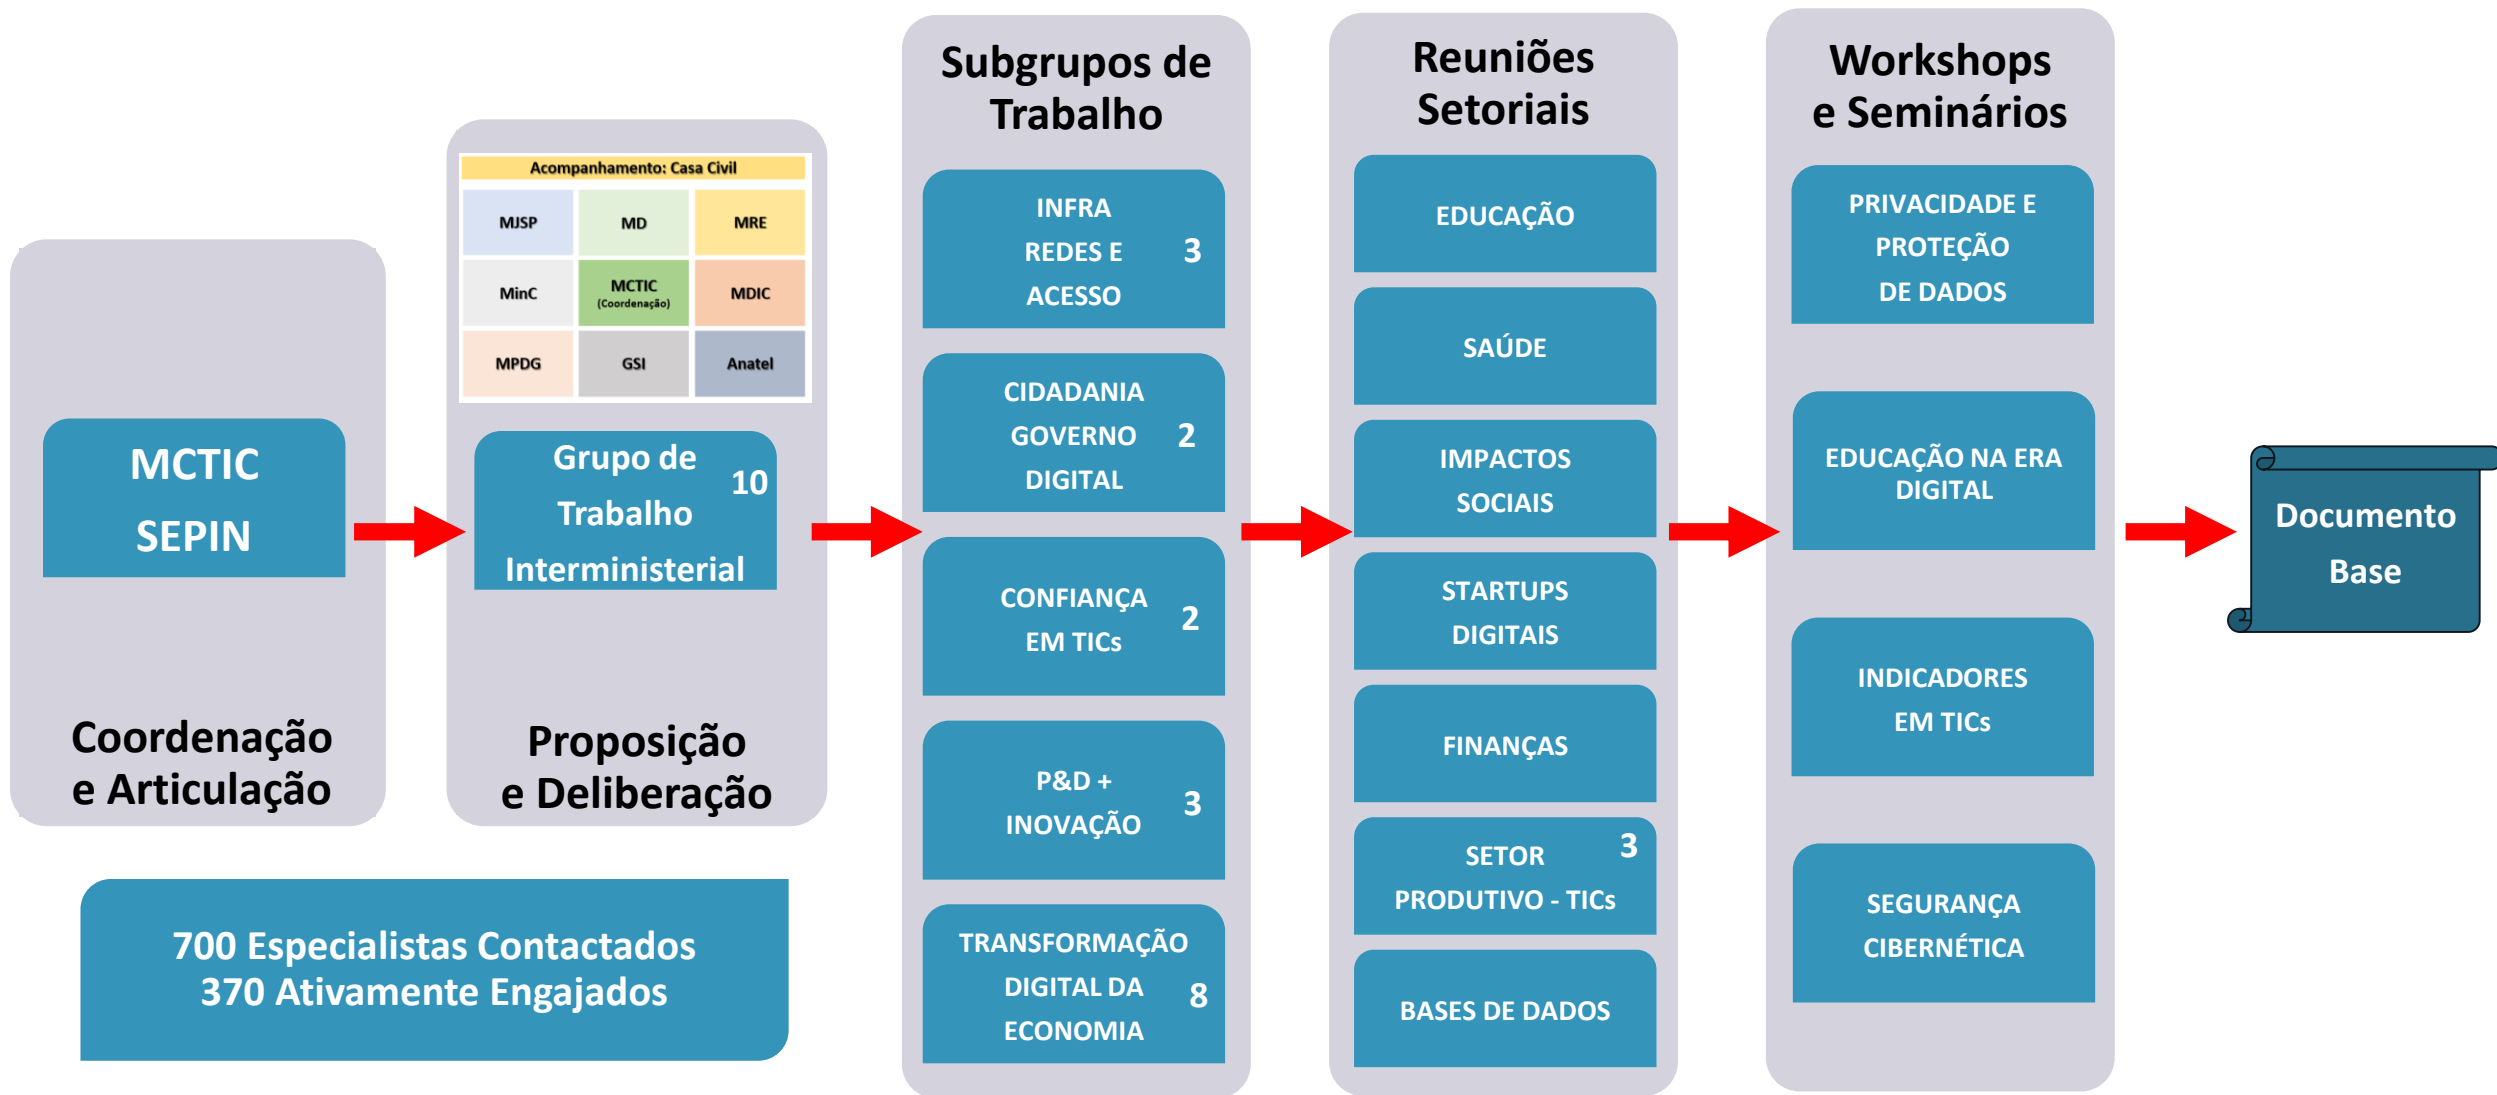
MCTIC
SEPIN

Coordenação e Articulação

Acompanhamento: Casa Civil

| MJSP | MD | MRE |
|---|---|---|
| MinC | MCTIC (Coordenação) | MDIC |
| MPDG | GSI | Anatel |

Grupo de Trabalho Interministerial 10

Proposição e Deliberação

700 Especialistas Contactados
370 Ativamente Engajados

Subgrupos de Trabalho

INFRA REDES E ACESSO 3

CIDADANIA GOVERNO DIGITAL 2

CONFIANÇA EM TICs 2

P&D + INOVAÇÃO 3

TRANSFORMAÇÃO DIGITAL DA ECONOMIA 8

Reuniões Setoriais

EDUCAÇÃO

SAÚDE

IMPACTOS SOCIAIS

STARTUPS DIGITAIS

FINANÇAS

SETOR PRODUTIVO - TICs 3

BASES DE DADOS

Workshops e Seminários

PRIVACIDADE E PROTEÇÃO DE DADOS

EDUCAÇÃO NA ERA DIGITAL

INDICADORES EM TICs

SEGURANÇA CIBERNÉTICA

Documento Base